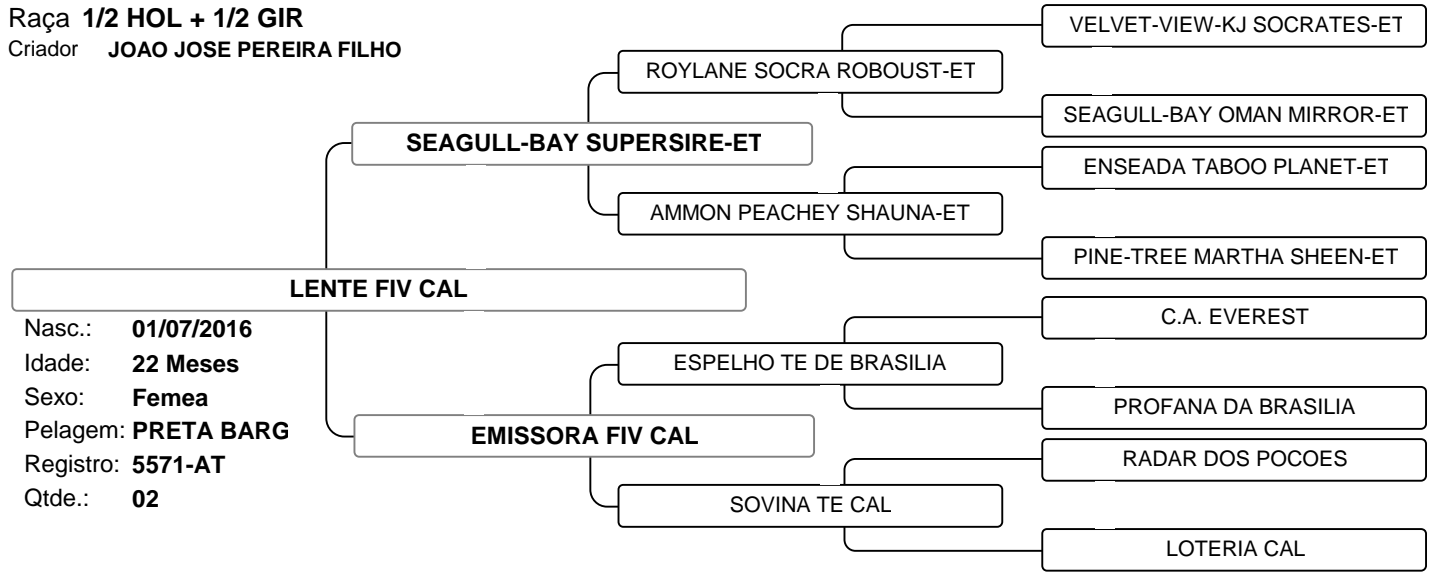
Raça **1/2 HOL + 1/2 GIR**
Criador **JOAO JOSE PEREIRA FILHO**

VELVET-VIEW-KJ SOCRATES-ET
ROYLANE SOCRA ROBOUST-ET
SEAGULL-BAY OMAN MIRROR-ET
SEAGULL-BAY SUPERSIRE-ET
ENSEADA TABOO PLANET-ET
AMMON PEACHEY SHAUNA-ET
PINE-TREE MARTHA SHEEN-ET

LENTE FIV CAL

Nasc.: 01/07/2016
Idade: 22 Meses
Sexo: Femea
Pelagem: PRETA BARG
Registro: 5571-AT
Qtde.: 02

C.A. EVEREST
ESPELHO TE DE BRASILIA
PROFANA DA BRASILIA
EMISSORA FIV CAL
RADAR DOS POCOES
SOVINA TE CAL
LOTERIA CAL